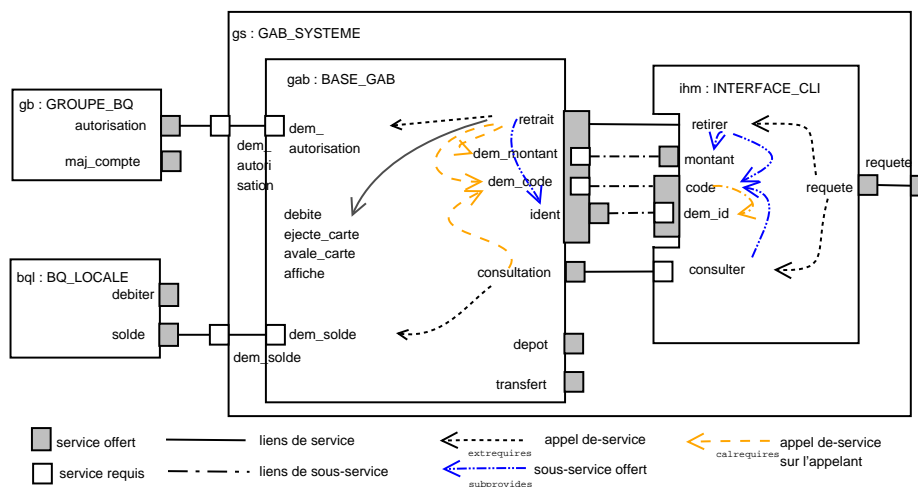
gs : GAB_SYSTEME

gb : GROUPE_BQ
autorisation
maj_compte

bql : BQ_LOCALE
debiter
solde

dem_autorisation
dem_solde

gab : BASE_GAB
dem_autorisation
debite
ejecte_carte
avale_carte
affiche
dem_solde
retrait
dem_montant
dem_code
ident
consultation
depot
transfert

ihm : INTERFACE_CLI
retirer
montant
code
dem_id
requete
consulter

requete

service offert
service requis
liens de service
liens de sous-service
extrequires
appel de-service
subprovides
sous-service offert
calrequires
appel de-service sur l'appelant